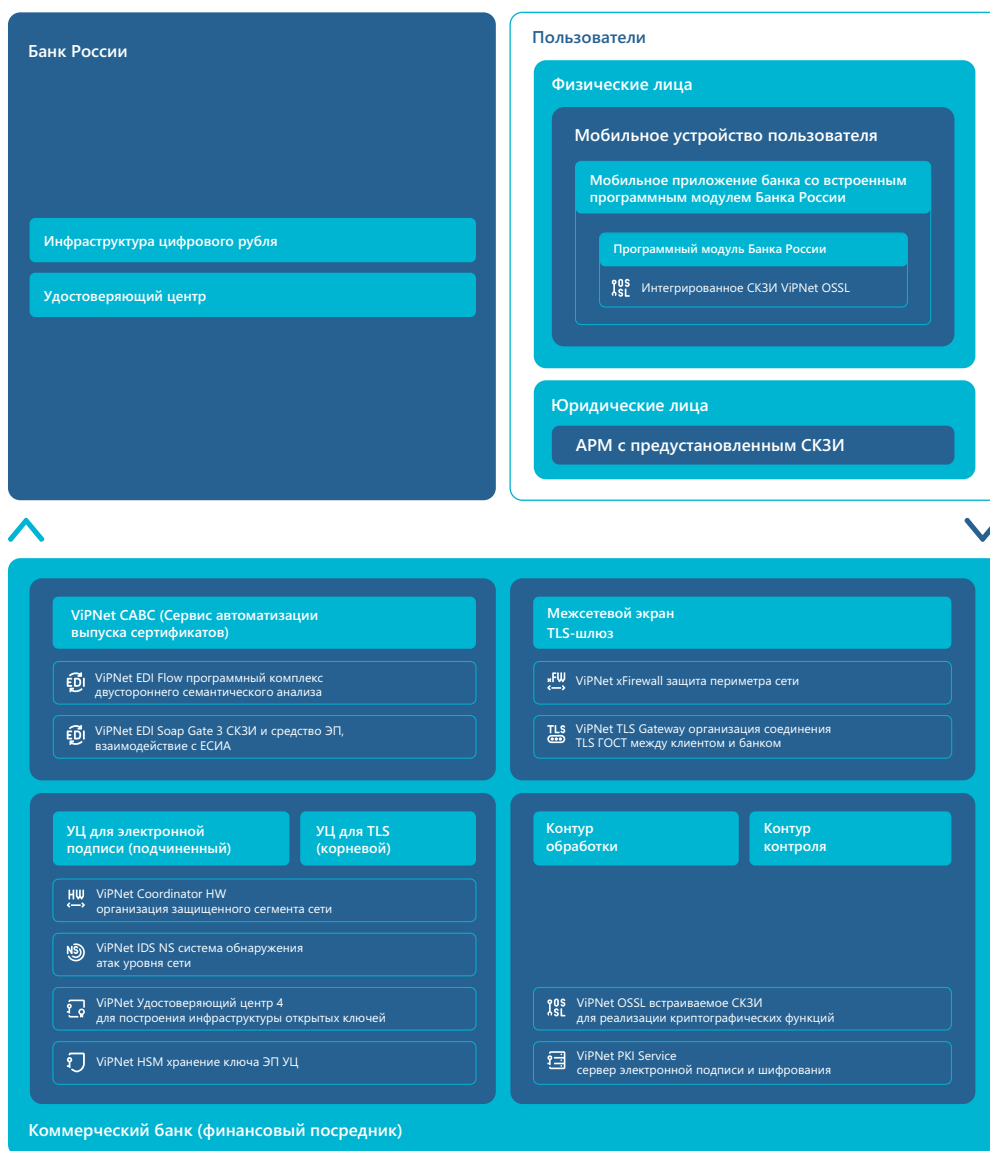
Банк России

Инфраструктура цифрового рубля

Удостоверяющий центр

Пользователи

Физические лица

Мобильное устройство пользователя

Мобильное приложение банка со встроенным программным модулем Банка России

Программный модуль Банка России

OS SL Интегрированное СКЗИ ViPNet OSSL

Юридические лица

АРМ с предустановленным СКЗИ

ViPNet САВС (Сервис автоматизации выпуска сертификатов)

EDI ViPNet EDI Flow программный комплекс двустороннего семантического анализа

EDI ViPNet EDI Soap Gate 3 СКЗИ и средство ЭП, взаимодействие с ЕСИА

Межсетевой экран TLS-шлюз

FW ViPNet xFirewall защита периметра сети

TLS ViPNet TLS Gateway организация соединения TLS ГОСТ между клиентом и банком

УЦ для электронной подписи (подчиненный)

УЦ для TLS (корневой)

HW ViPNet Coordinator HW организация защищенного сегмента сети

NS ViPNet IDS NS система обнаружения атак уровня сети

ViPNet Удостоверяющий центр 4 для построения инфраструктуры открытых ключей

ViPNet HSM хранение ключа ЭП УЦ

Контур обработки

Контур контроля

OS SL ViPNet OSSL встраиваемое СКЗИ для реализации криптографических функций

ViPNet PKI Service сервер электронной подписи и шифрования

Коммерческий банк (финансовый посредник)